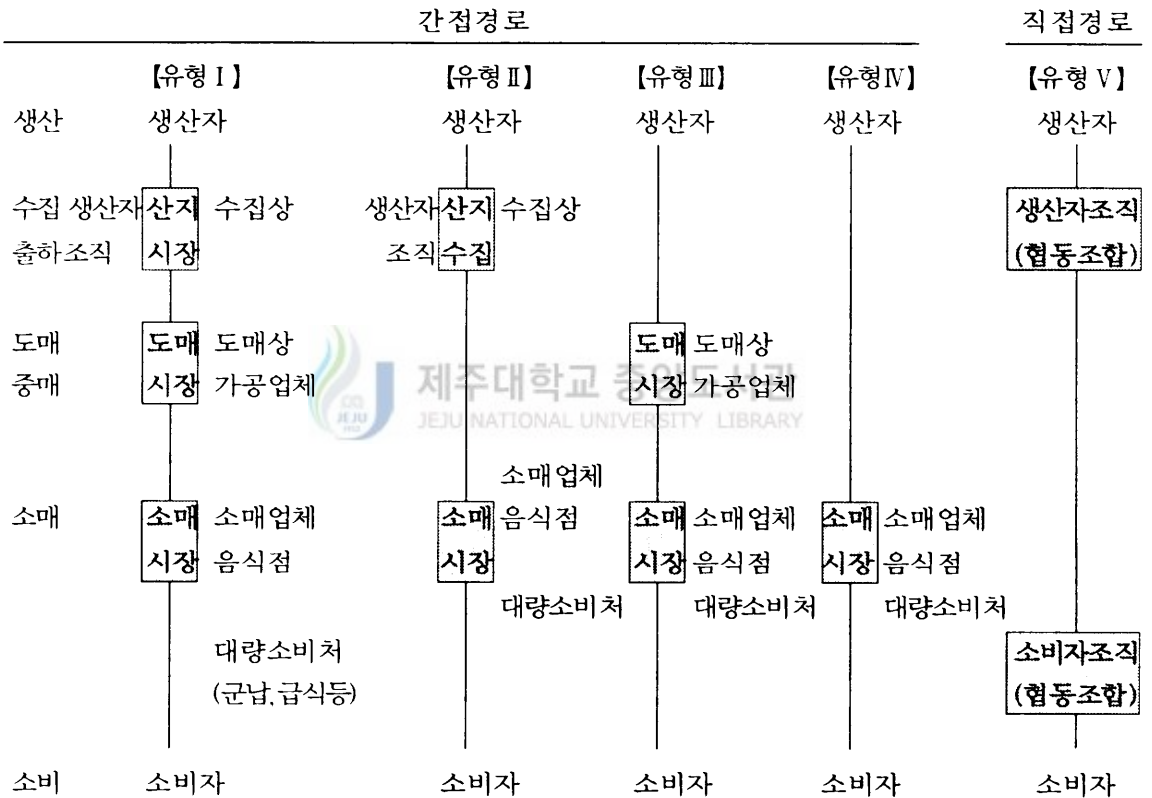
간접경로

직접경로

【유형 Ⅰ】 【유형 Ⅱ】 【유형 Ⅲ】 【유형 Ⅳ】 【유형 Ⅴ】

생산 생산자 생산자 생산자 생산자 생산자

수집 생산자 산지 수집상 생산자 산지 수집상 생산자조직
출하조직 시장 조직 수집 (협동조합)

도매 도매 도매상 도매 도매상
중매 시장 가공업체 시장 가공업체

제주대학교 중앙도서관
JEJU NATIONAL UNIVERSITY LIBRARY

소매업체

소매 소매 소매업체 소매 음식점 소매 소매업체 소매 소매업체
시장 음식점 시장 시장 음식점 시장 음식점

대량소비처 대량소비처 대량소비처

대량소비처
(군납, 급식등)

소비자조직
(협동조합)

소비 소비자 소비자 소비자 소비자 소비자